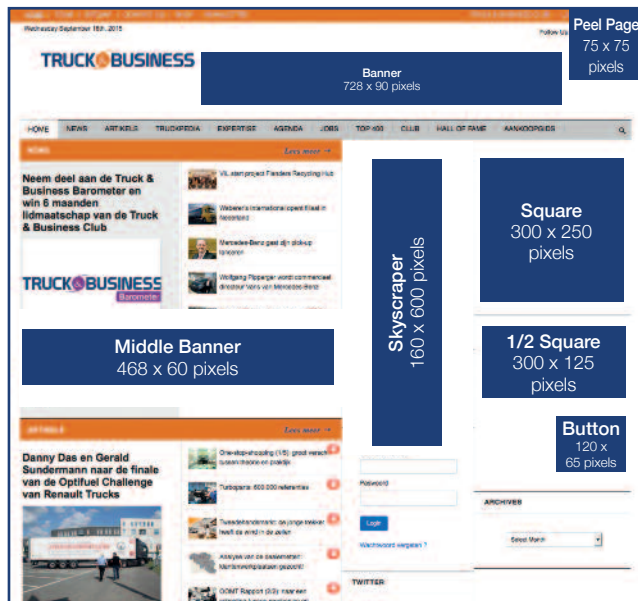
Wednesday September 16th, 2015

Follow Us

TRUCK&BUSINESS

Banner
728 x 90 pixels

Peel Page
75 x 75
pixels

HOME NEWS ARTIKELS TRUCKPEDIA EXPERTISE AGENDA JOBS TOP 100 CLUB HALL OF FAME AANKOOPGIDS

NEWS

Lees meer →

Neem deel aan de Truck & Business Barometer en win 6 maanden lidmaatschap van de Truck & Business Club

TRUCK&BUSINESS
Barometer

VIL start project Flanders Recycling Hub

Webeier's international opent filiaal in Nederland

Mercedes-Benz geeft zijn pick-up tanoren

Wolfgang Pöpperger wordt commercieel directeur Nutzi van Mercedes-Benz

Skyscraper
160 x 600 pixels

Square
300 x 250
pixels

Middle Banner
468 x 60 pixels

1/2 Square
300 x 125
pixels

Button
120 x
65 pixels

ARTIKELS

Lees meer →

Danny Das en Gerald Sundermann naar de finale van de Optifuel Challenge van Renault Trucks

One-stop-shopping (1/5): groot verschil tussen theorie en praktijk

Trailerpark: 600.000 referenties

Tweedehandsmarkt: de jonge leeuwe haalt de wind in de zeilen

Analyse van de bestelwagenmarkt

GOMT Rapport (2/3): naar een

Password

Login

Wachtwoord vergeten ?

TWITTER

ARCHIVES

Select Month